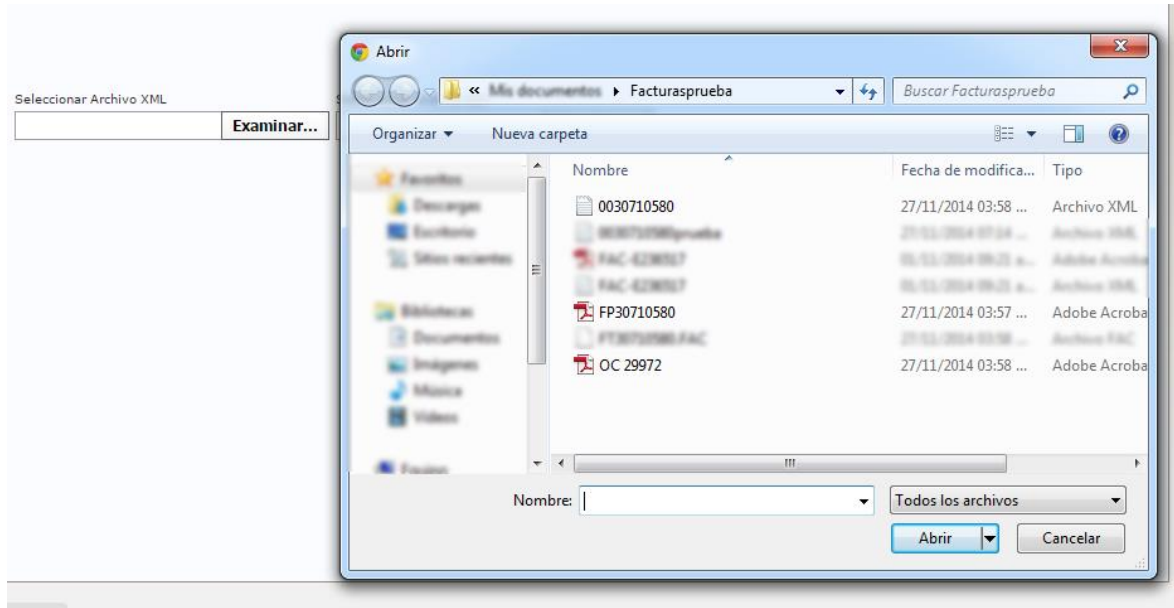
Seleccionar Archivo XML

Examinar...

Abrir

« Mis documentos ▸ Facturasprueba

Buscar Facturasprueba

Organizar ▾

Nueva carpeta

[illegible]

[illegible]

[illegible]

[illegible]

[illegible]

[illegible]

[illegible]

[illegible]

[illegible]

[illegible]

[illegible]

| Nombre | Fecha de modifica... | Tipo |
|---|---|---|
| 0030710580 | 27/11/2014 03:58 ... | Archivo XML |
| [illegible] | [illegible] | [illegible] |
| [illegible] | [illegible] | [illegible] |
| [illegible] | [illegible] | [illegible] |
| FP30710580 | 27/11/2014 03:57 ... | Adobe Acroba |
| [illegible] | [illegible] | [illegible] |
| OC 29972 | 27/11/2014 03:58 ... | Adobe Acroba |

Nombre:

Todos los archivos

Abrir

Cancelar